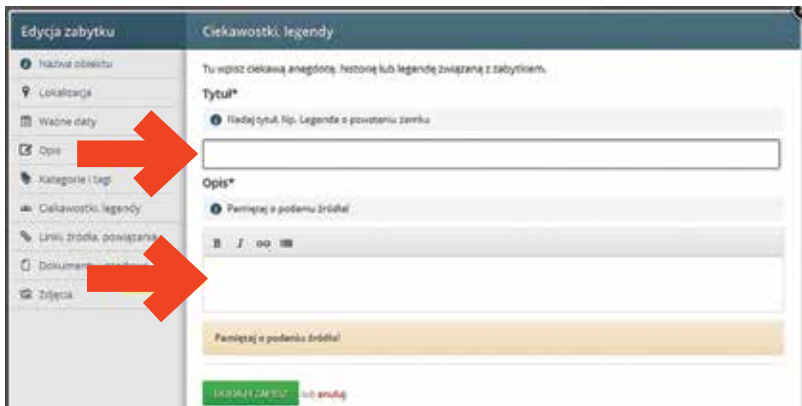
Edycja zabytku

Nazwa obiektu

Lokalizacja

Ważne daty

Opis

Kategorie i tagi

Ciekawostki, legendy

Linki, źródła, powiązania

Dokumenty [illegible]

Zdjęcia

Ciekawostki, legendy

Tu wpisz ciekawą anegdotę, historię lub legendę związaną z zabytkiem.

Tytuł*

Nadaj tytuł, Np. Legenda o powstaniu zamku

Opis*

Pamiętaj o podaniu źródła!

B I

Pamiętaj o podaniu źródła!

DODAJ I ZAPISZ lub anuluj